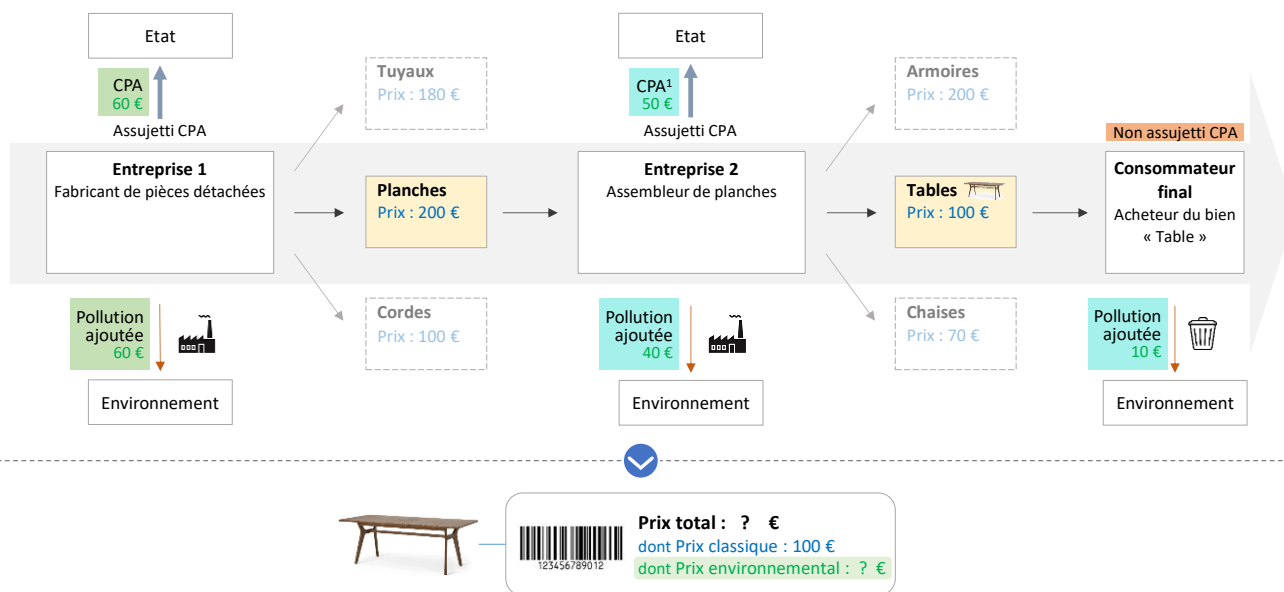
Etat

CPA
60 €

Assujetti CPA

Tuyaux
Prix : 180 €

Etat

CPA$^1$
50 €

Assujetti CPA

Armoires
Prix : 200 €

Non assujetti CPA

Entreprise 1
Fabricant de pièces détachées

Planches
Prix : 200 €

Entreprise 2
Assembleur de planches

Tables
Prix : 100 €

Consommateur final
Acheteur du bien « Table »

Pollution ajoutée
60 €

Cordes
Prix : 100 €

Pollution ajoutée
40 €

Chaises
Prix : 70 €

Pollution ajoutée
10 €

Environnement

Environnement

Environnement

123456789012

Prix total : ? €
dont Prix classique : 100 €
dont Prix environnemental : ? €